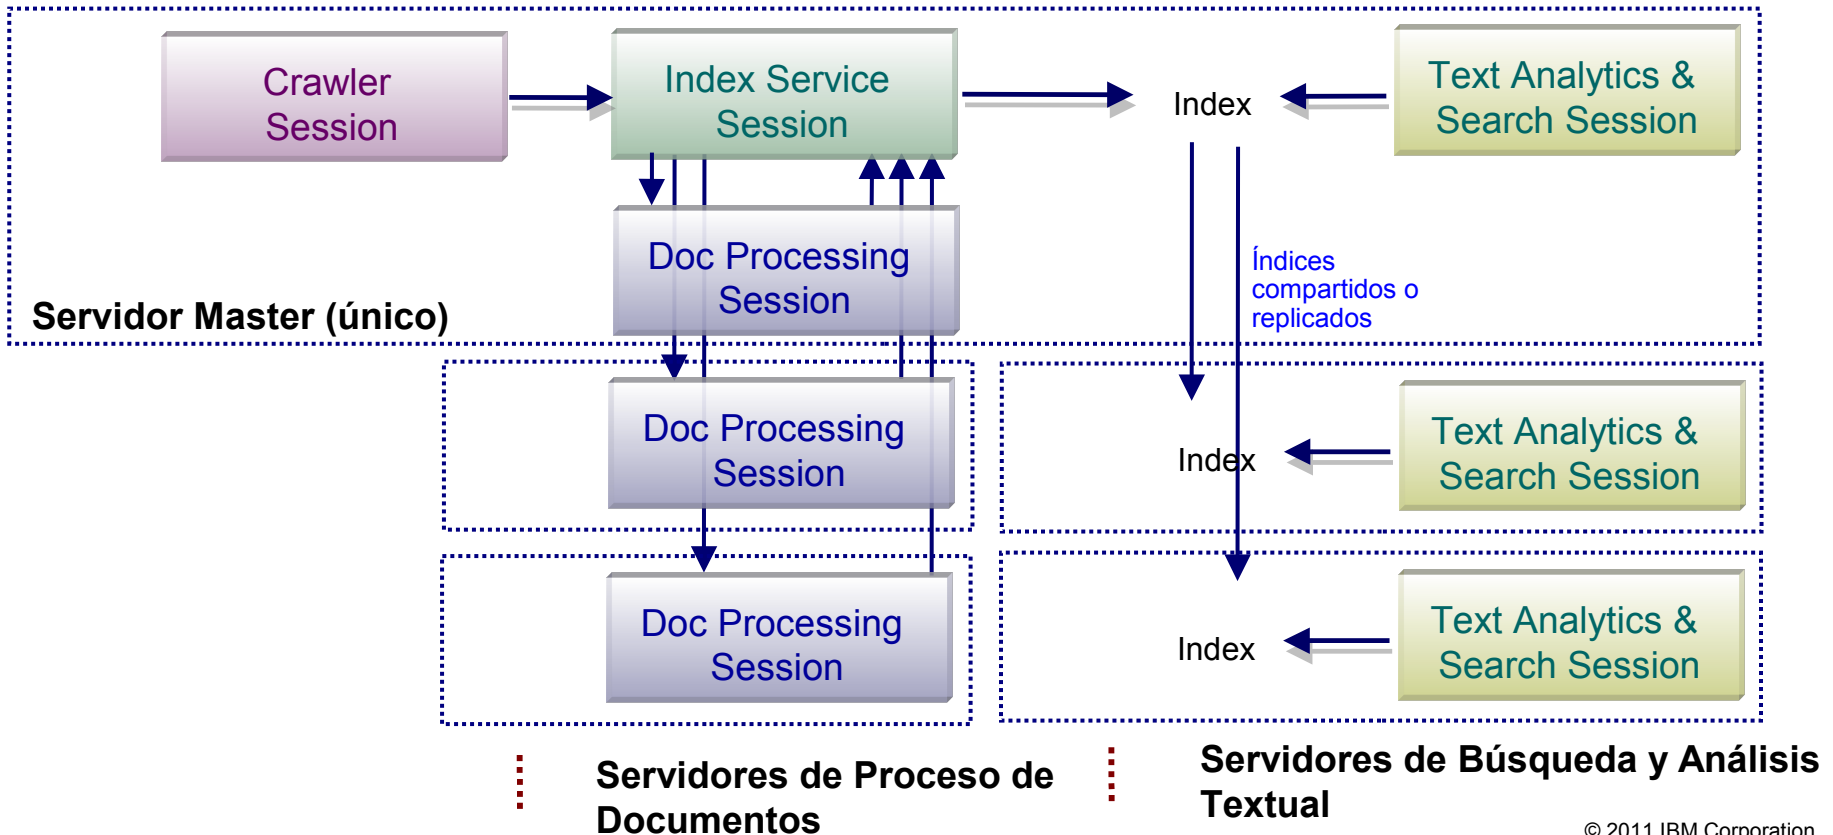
Crawler Session

Index Service Session

Index

Text Analytics & Search Session

Doc Processing Session

Servidor Master (único)

Índices compartidos o replicados

Doc Processing Session

Index

Text Analytics & Search Session

Doc Processing Session

Index

Text Analytics & Search Session

Servidores de Proceso de Documentos

Servidores de Búsqueda y Análisis Textual

© 2011 IBM Corporation